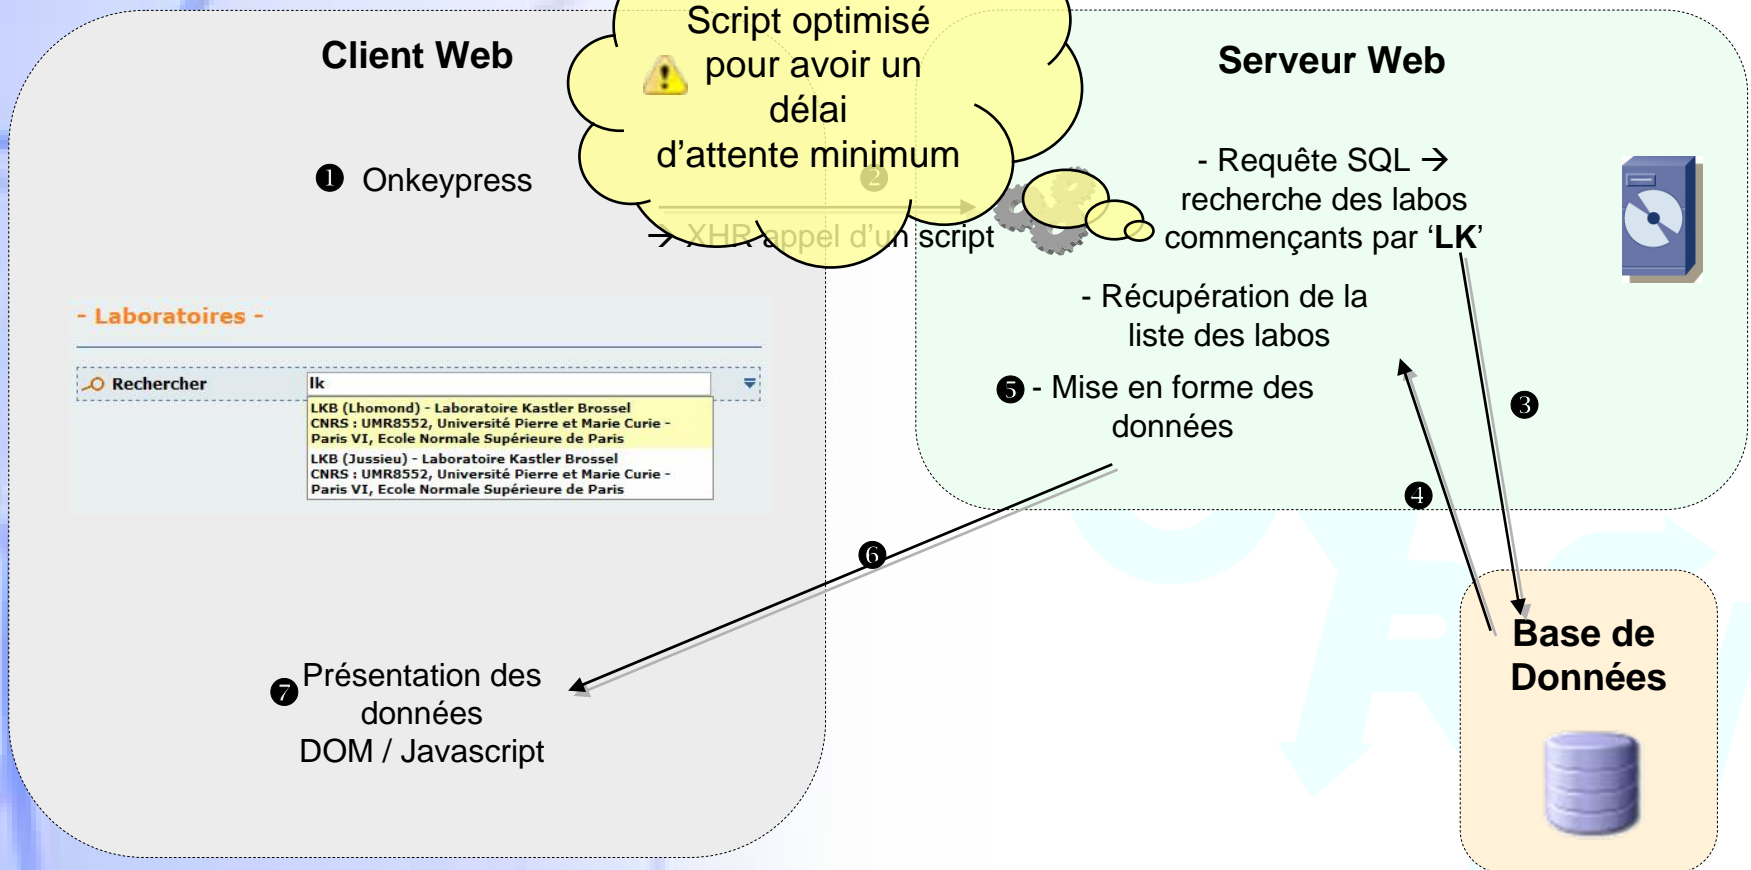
Client Web

Script optimisé pour avoir un délai d'attente minimum

Serveur Web

❶ Onkeypress

❷

→ XHR appel d'un script

- Requête SQL → recherche des labos commençants par '**LK**'

- Laboratoires -

Rechercher lk

LKB (Lhomond) - Laboratoire Kastler Brossel CNRS : UMR8552, Université Pierre et Marie Curie - Paris VI, Ecole Normale Supérieure de Paris

LKB (Jussieu) - Laboratoire Kastler Brossel CNRS : UMR8552, Université Pierre et Marie Curie - Paris VI, Ecole Normale Supérieure de Paris

- Récupération de la liste des labos

❺ - Mise en forme des données

❸

❹

❻

❼ Présentation des données DOM / Javascript

Base de Données